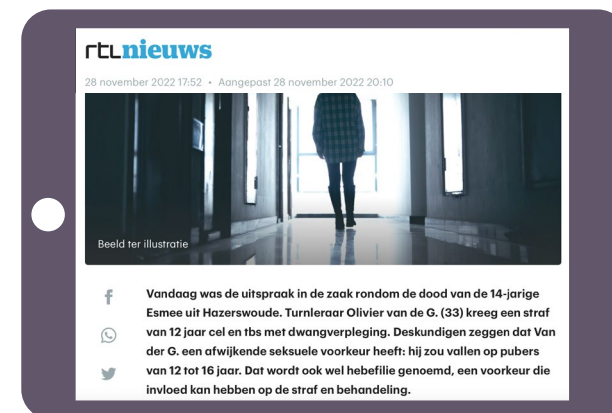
rtlnieuws

28 november 2022 17:52 • Aangepast 28 november 2022 20:10

Beeld ter illustratie

Vandaag was de uitspraak in de zaak rondom de dood van de 14-jarige Esmee uit Hazerswoude. Turnleraar Olivier van de G. (33) kreeg een straf van 12 jaar cel en tbs met dwangverpleging. Deskundigen zeggen dat Van der G. een afwijkende seksuele voorkeur heeft: hij zou vallen op pubers van 12 tot 16 jaar. Dat wordt ook wel hebefilie genoemd, een voorkeur die invloed kan hebben op de straf en behandeling.